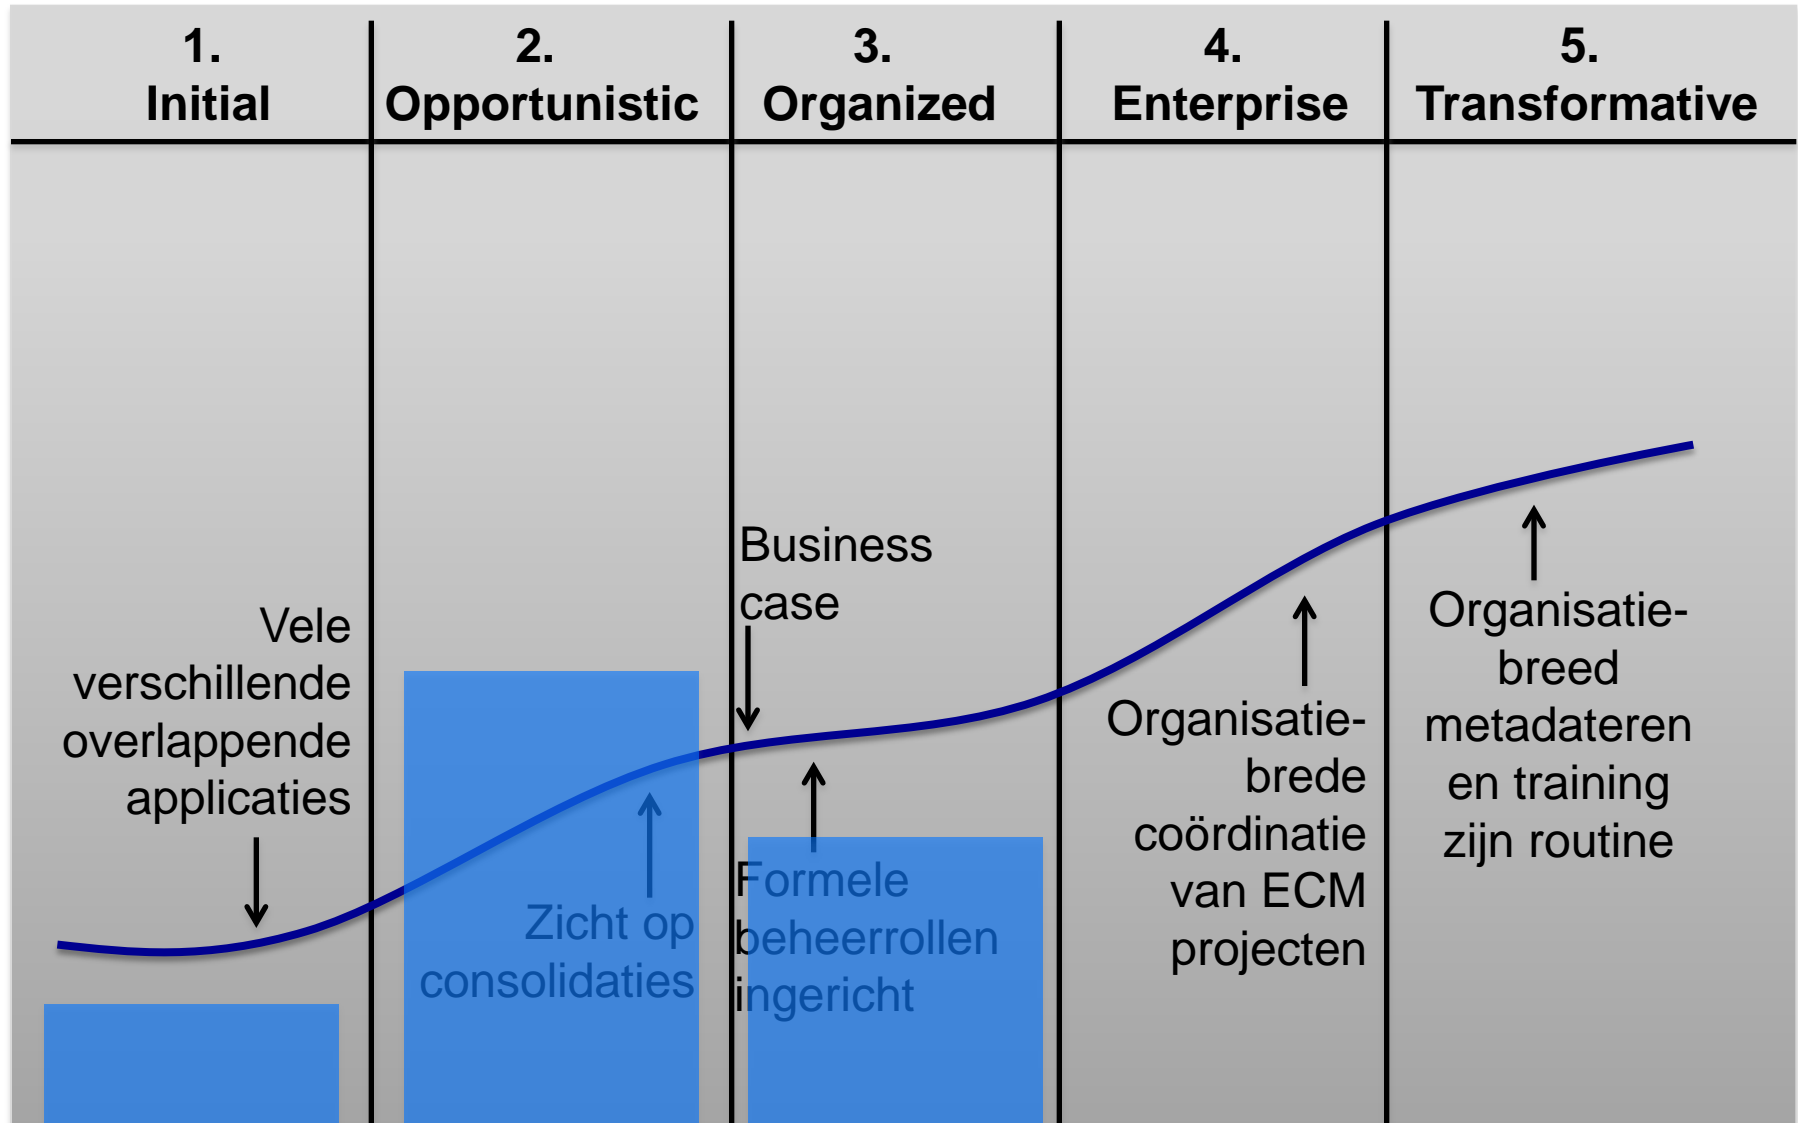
| 1. Initial | 2. Opportunistic | 3. Organized | 4. Enterprise | 5. Transformative |
|---|---|---|---|---|

Vele verschillende overlappende applicaties

Zicht op consolidaties

Business case

Formele beheerrollen ingericht

Organisatie-brede coördinatie van ECM projecten

Organisatie-breed metadateren en training zijn routine